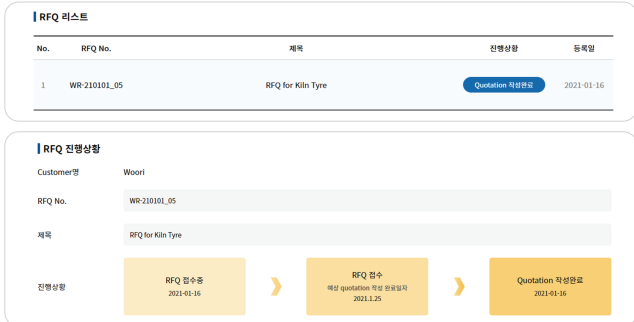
RFQ 리스트

| No. | RFQ No. | 제목 | 진행상황 | 등록일 |
|---|---|---|---|---|
| 1 | WR-210101_05 | RFQ for Kiln Tyre | Quotation 작성완료 | 2021-01-16 |

RFQ 진행상황

Customer명 Woori

RFQ No. WR-210101_05

제목 RFQ for Kiln Tyre

진행상황

RFQ 접수중
2021-01-16

RFQ 접수
예상 quotation 작성 완료일자
2021.1.25

Quotation 작성완료
2021-01-16